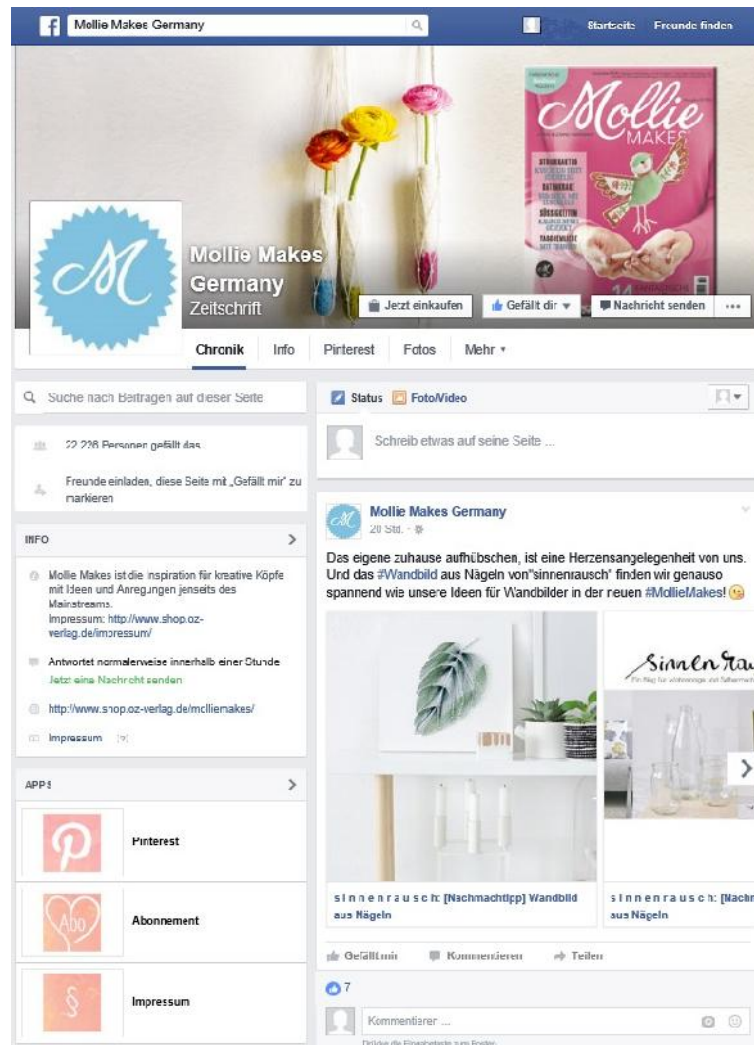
Mollie Makes Germany

Startseite Freunde finden

Mollie MAKES

Mollie Makes Germany
Zeitschrift

Jetzt einkaufen
Gefällt dir
Nachricht senden
...

Chronik Info Pinterest Fotos Mehr

Suche nach Beiträgen auf dieser Seite

22.226 Personen gefällt das

Freunde einladen, diese Seite mit „Gefällt mir" zu markieren

INFO

Mollie Makes ist die Inspiration für kreative Köpfe mit Ideen und Anregungen jenseits des Mainstreams.
Impressum: http://www.shop.oz-verlag.de/impressum/

Antwortet normalerweise innerhalb einer Stunde
Jetzt eine Nachricht senden

http://www.shop.oz-verlag.de/molliemakes/

Impressum

APPS

Pinterest

Abonnement

Impressum

Status Foto/Video

Schreib etwas auf seine Seite ...

Mollie Makes Germany
20 Std.

Das eigene zuhause aufhübschen, ist eine Herzensangelegenheit von uns. Und das #Wandbild aus Nägeln von"sinnenrausch" finden wir genauso spannend wie unsere Ideen für Wandbilder in der neuen #MollieMakes!

Sinnenrau

sinnenrausch: [Nachmachtipp] Wandbild aus Nägeln

sinnenrausch: [Nachm aus Nägeln

Gefällt mir Kommentieren Teilen

7

Kommentieren ...

Drücke die Eingabetaste zum Posten